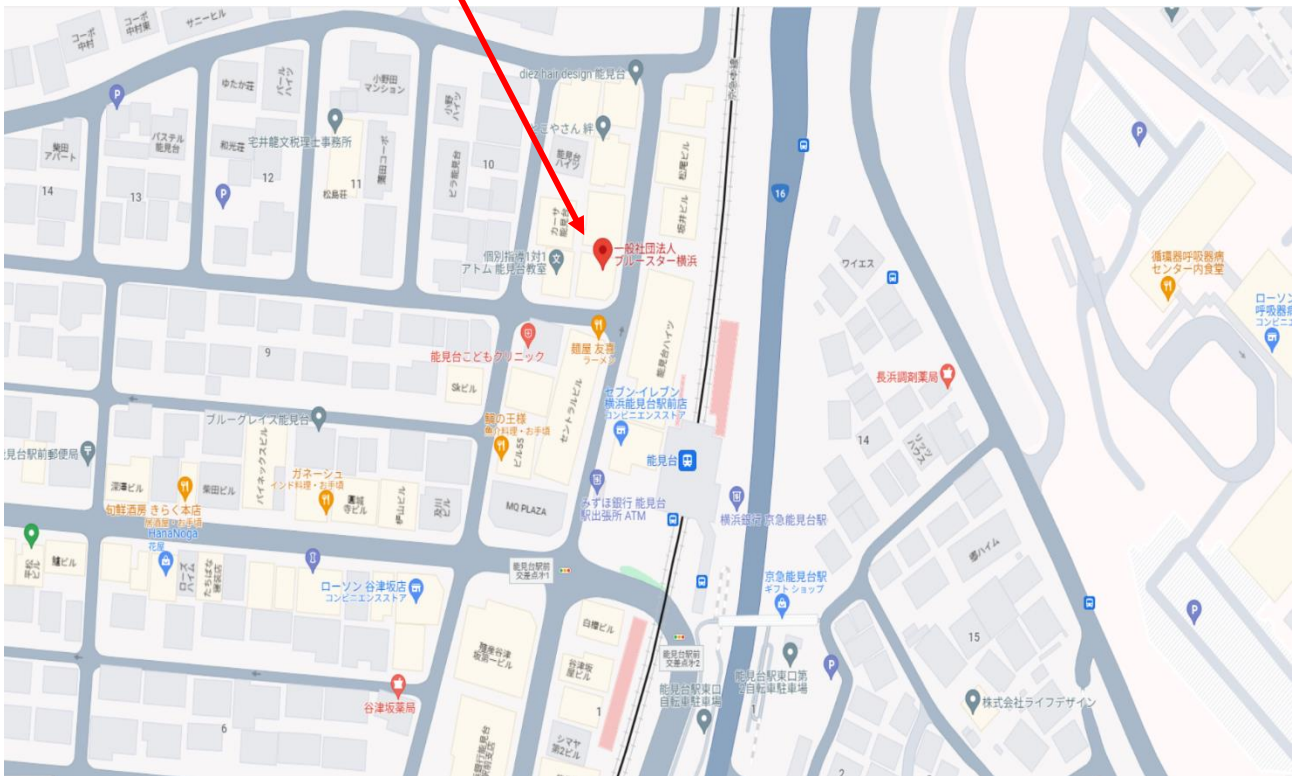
コーポ中村
コーポ中村茱
サニービル
ゆたか荘
パールハイツ
小野田マンション
diez hair design 能見台
パステル能見台
和光荘
宍井鏡文税理士事務所
14
13
12
11
松島荘
10
能見台ハイツ
16
一般社団法人ブルースター横浜
個別指導1対1アトム 能見台教室
ワイエス
循環器呼吸器病センター内食堂
ローソン呼吸器病コンビニ
能見台こどもクリニック
麺屋 友喜ラーメン
9
能見台ハイツ
長浜調剤薬局
セブン-イレブン横浜能見台駅前店コンビニエンスストア
ブルーグレイス能見台
麺の王様
セントラルビル
14
能見台駅前郵便局
能見台
ガネーシュインド料理・お手頃
旬鮮酒房 きらく本店居酒屋・お手頃
柴田ビル
MQ PLAZA
みずほ銀行 能見台駅出張所 ATM
横浜銀行 京急能見台駅
HanaNoga花屋
ローソン 谷津坂店コンビニエンスストア
能見台駅前交番点すて1
京急能見台駅ギフトショップ
白樺ビル
15
能見台駅東口自転車駐車場
能見台駅東口第2自転車駐車場
株式会社ライフデザイン
谷津坂薬局
6
1
シマヤ第2ビル
2